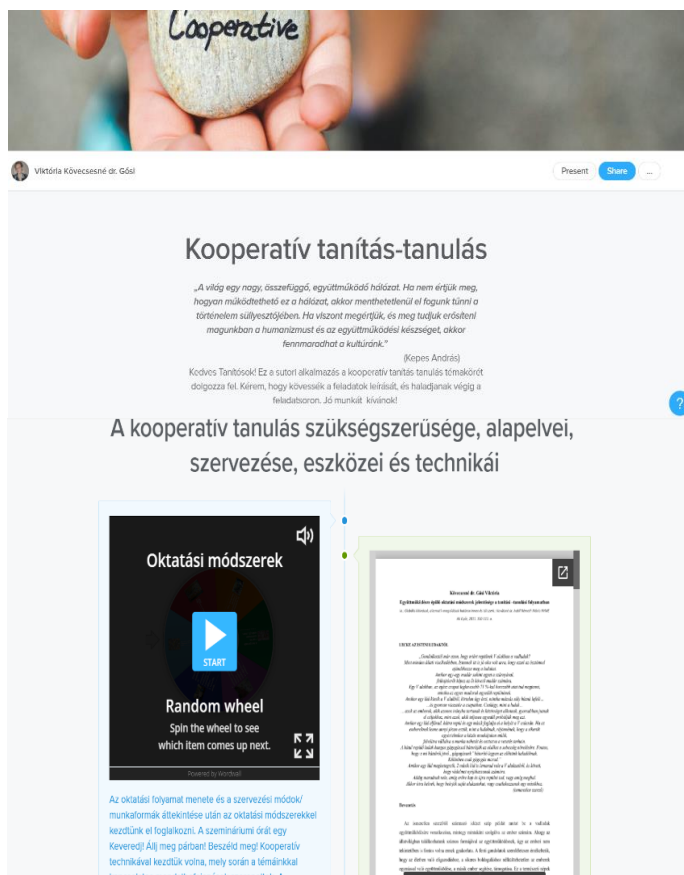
Cooperative

Viktória Kövecsesné dr. Gősi

Present Share ...

Kooperatív tanítás-tanulás

„A világ egy nagy, összefüggő, együttműködő hálózat. Ha nem értjük meg, hogyan működtethető ez a hálózat, akkor menthetetlenül el fogunk tűnni a történelem süllyesztőjében. Ha viszont megértjük, és meg tudjuk erősíteni magunkban a humanizmust és az együttműködési készséget, akkor fennmaradhat a kultúránk."

(Kepes András)

Kedves Tanítósok! Ez a sutori alkalmazás a kooperatív tanítás tanulás témakörét dolgozza fel. Kérem, hogy kövessék a feladatok leírásait, és haladjanak végig a feladatsoron. Jó munkát kívánok!

?

A kooperatív tanulás szükségszerűsége, alapelvei, szervezése, eszközei és technikái

Oktatási módszerek

START

Random wheel

Spin the wheel to see which item comes up next.

Powered by Wordwall

Az oktatási folyamat menete és a szervezési módok/munkaformák áttekintése után az oktatási módszerekkel kezdjünk el foglalkozni. A szemináriumi órát egy Kevereddj! Állj meg párban! Beszéld meg! Kooperatív technikával kezdtük volna, mely során a témáinkkal

Kövecsesné dr. Gősi Viktória

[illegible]

Bevezetés

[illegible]